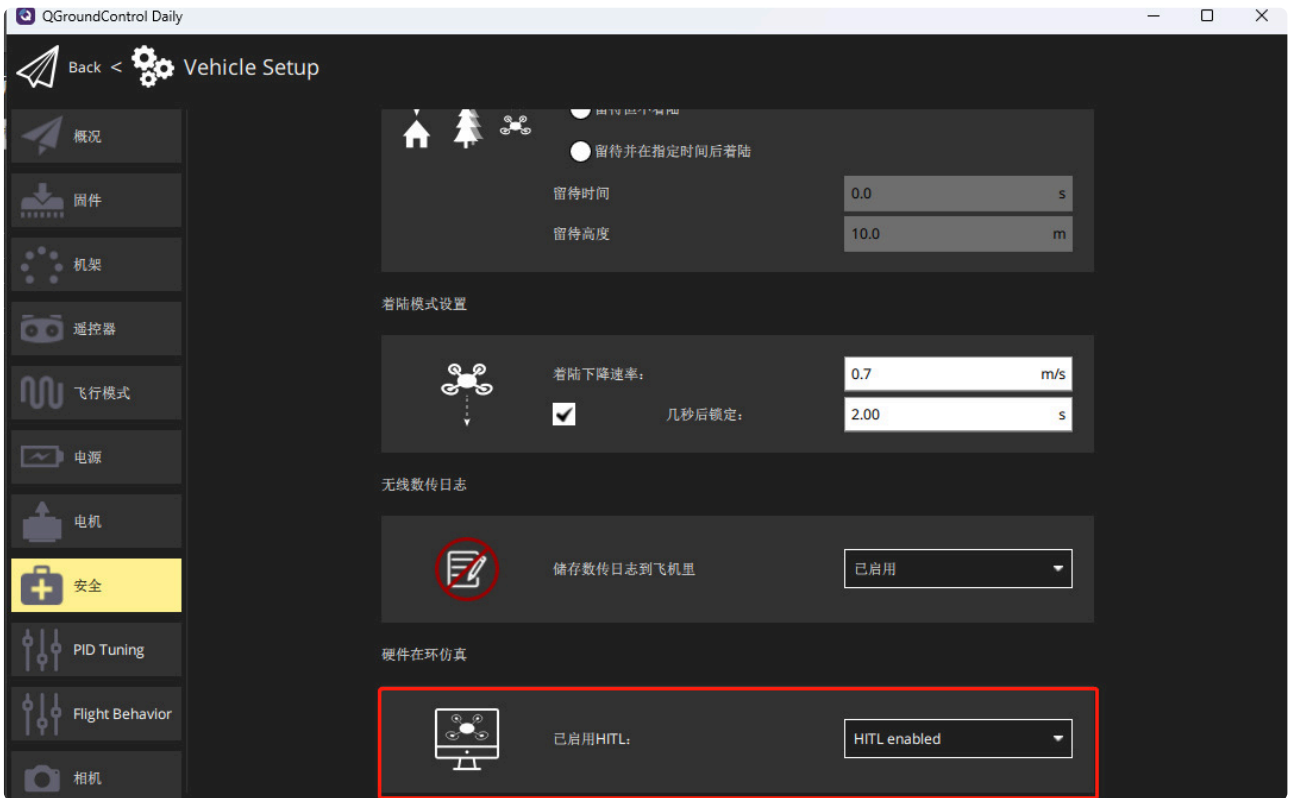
QGroundControl Daily

Back < Vehicle Setup

概况
固件
机架
遥控器
飞行模式
电源
电机
安全
PID Tuning
Flight Behavior
相机

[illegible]

留待并在指定时间后着陆

留待时间 0.0 s

留待高度 10.0 m

着陆模式设置

着陆下降速率: 0.7 m/s

几秒后锁定: 2.00 s

无线数传日志

储存数传日志到飞机里 已启用

硬件在环仿真

已启用HITL: HITL enabled